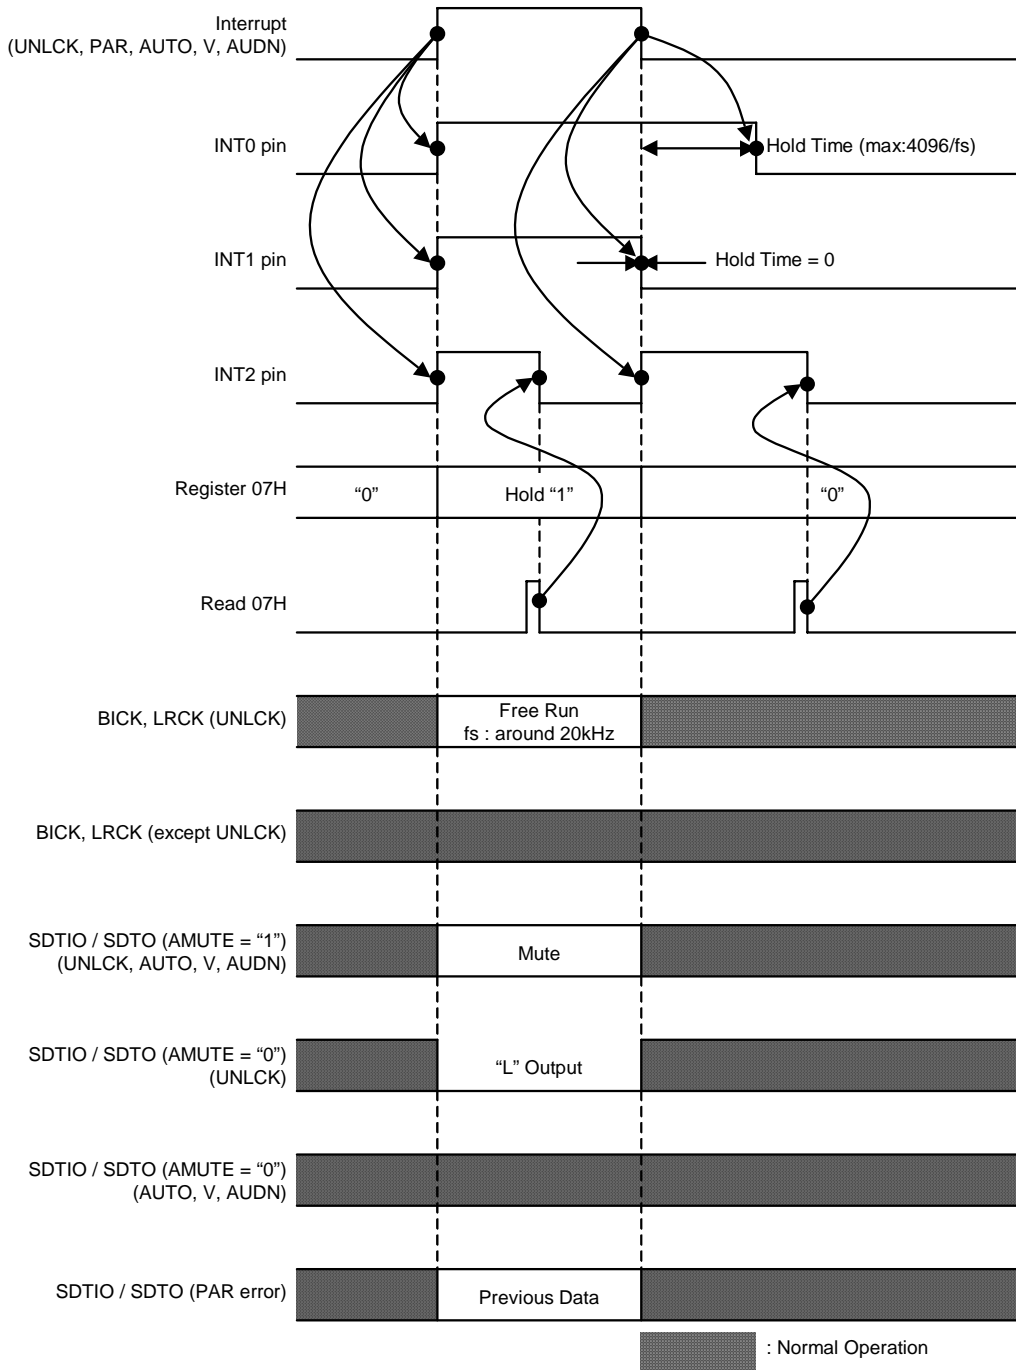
Interrupt
(UNLCK, PAR, AUTO, V, AUDN)

INT0 pin

Hold Time (max:4096/fs)

INT1 pin

Hold Time = 0

INT2 pin

Register 07H

"0"

Hold "1"

"0"

Read 07H

BICK, LRCK (UNLCK)

Free Run
fs : around 20kHz

BICK, LRCK (except UNLCK)

SDTIO / SDTO (AMUTE = "1")
(UNLCK, AUTO, V, AUDN)

Mute

SDTIO / SDTO (AMUTE = "0")
(UNLCK)

"L" Output

SDTIO / SDTO (AMUTE = "0")
(AUTO, V, AUDN)

SDTIO / SDTO (PAR error)

Previous Data

: Normal Operation